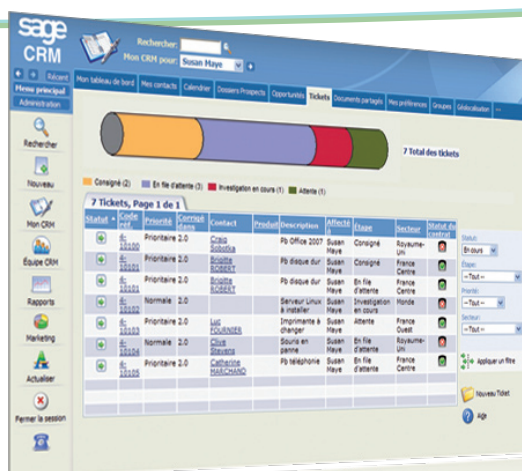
sage CRM

Rechercher:
Mon CRM pour: Susan Haye

Récent
Menu principal
Administration

Mon tableau de bord | Mes contacts | Calendrier | Dossiers Prospects | Opportunités | Tickets | Documents partagés | Mes préférences | Groupes | Géolocalisation

Rechercher
Nouveau
Mon CRM
Équipe CRM
Rapports
Marketing
Actualiser
Fermer la session

7 Total des tickets

Consigné (2) | En file d'attente (3) | Investigation en cours (1) | Attente (1)

7 Tickets, Page 1 de 1

| Statut | Code réf. | Priorité | Corrigé dans | Contact | Produit | Description | Affecté à | Étape | Secteur | Statut du contrat |
|---|---|---|---|---|---|---|---|---|---|---|
| | 4-10100 | Prioritaire | 2.0 | Craig Sobotka | | Pb Office 2007 | Susan Haye | Consigné | Royaume-Uni | |
| | 4-10101 | Prioritaire | 2.0 | Brigitte ROBERT | | Pb disque dur | Susan Haye | Consigné | France Centre | |
| | 4-10101 | Prioritaire | 2.0 | Brigitte ROBERT | | Pb disque dur | Susan Haye | En file d'attente | France Centre | |
| | 4-10102 | Normale | 2.0 | | | Serveur Linux à installer | Susan Haye | Investigation en cours | Monde | |
| | 4-10103 | Prioritaire | 2.0 | Luc FOURNIER | | Imprimante à changer | Susan Haye | Attente | France Ouest | |
| | 4-10104 | Normale | 2.0 | Clive Stevens | | Souris en panne | Susan Haye | En file d'attente | Royaume-Uni | |
| | 4-10105 | Prioritaire | 2.0 | Catherine MARCHAND | | Pb téléphonie | Susan Haye | En file d'attente | France Centre | |

Statut:
En cours
Étape:
--Tout--
Priorité:
--Tout--
Secteur:
--Tout--
Appliquer un filtre
Nouveau Ticket
Aide